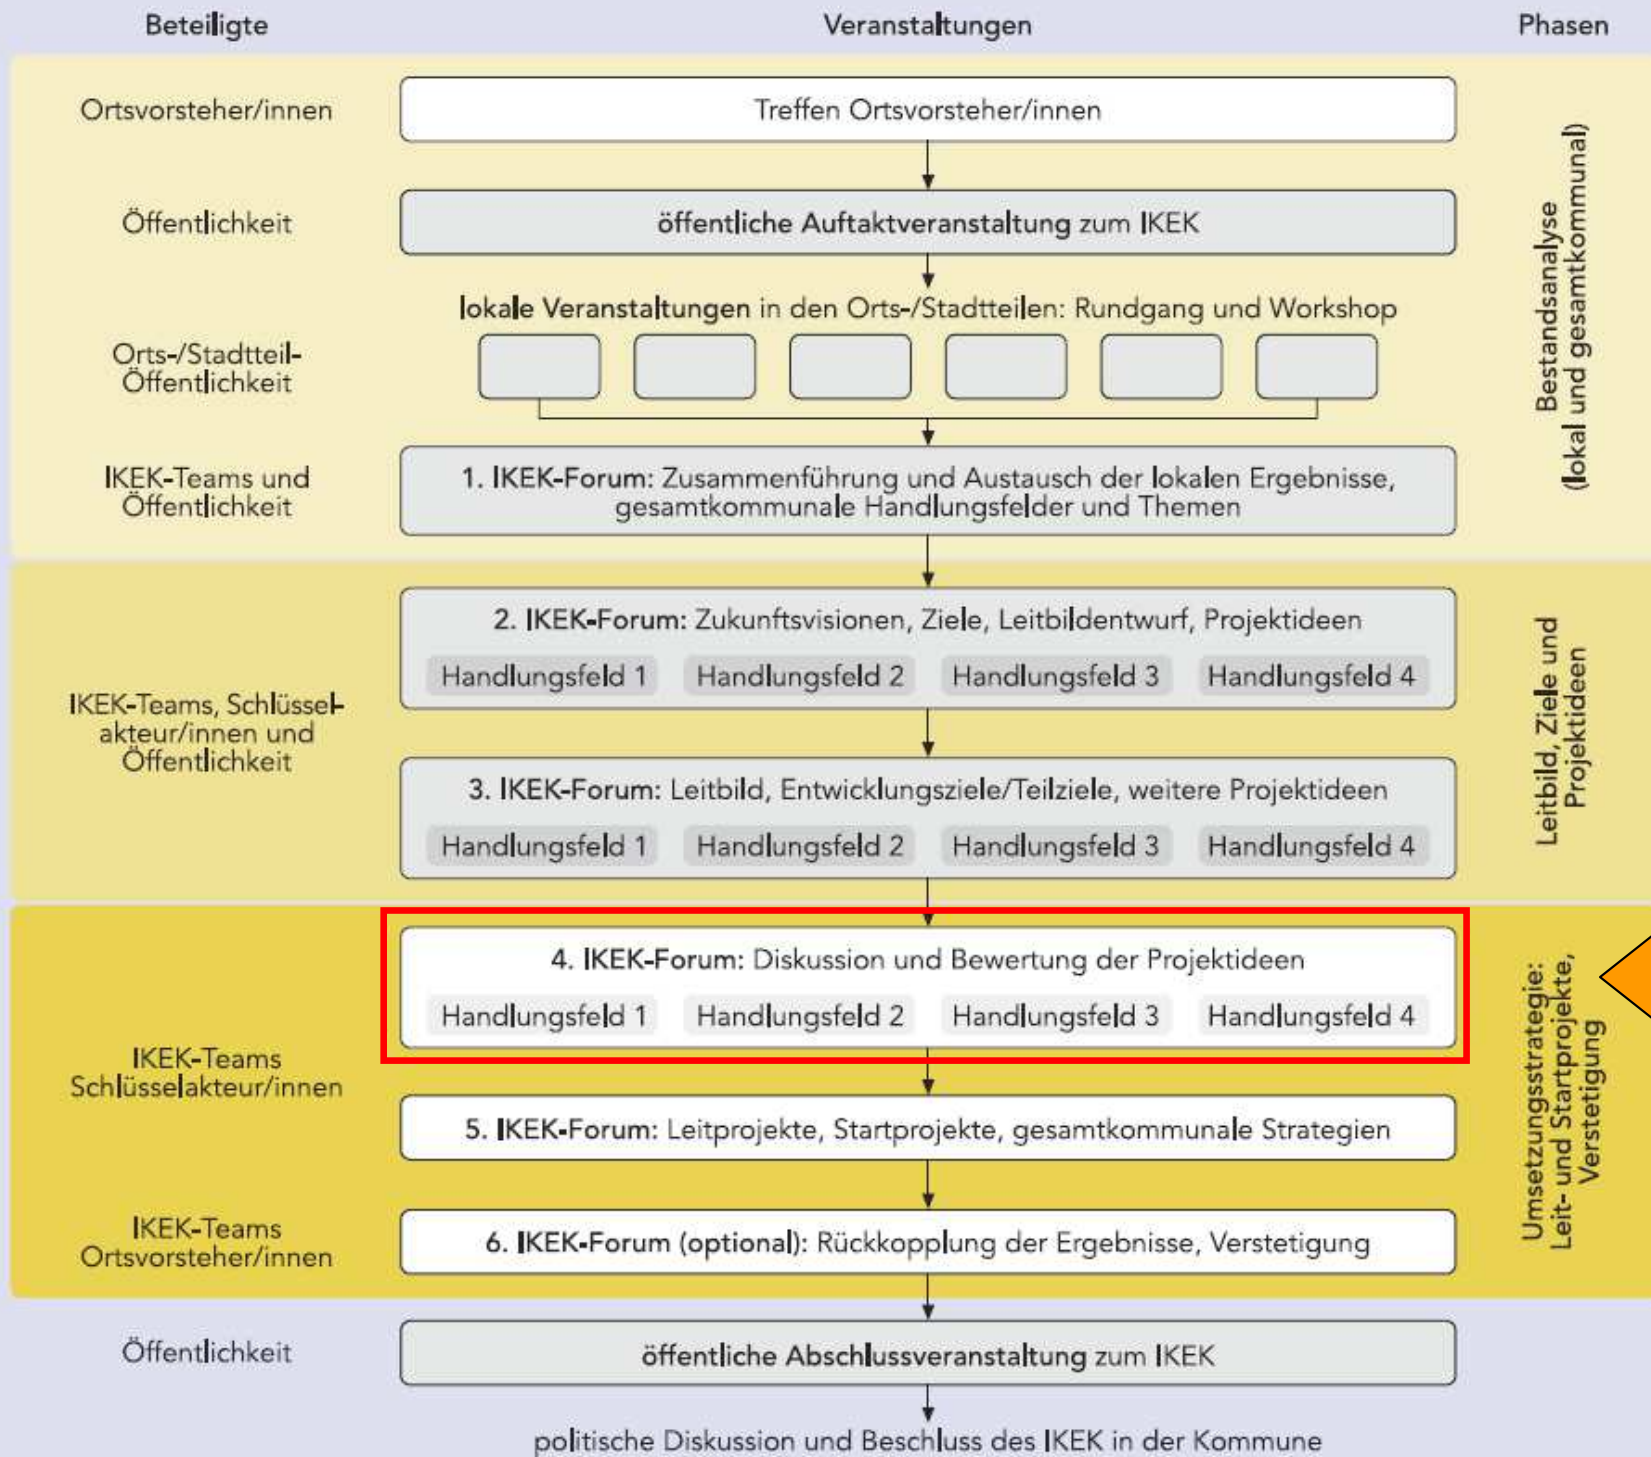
Beteiligte

Veranstaltungen

Phasen

Ortsvorsteher/innen

Treffen Ortsvorsteher/innen

Öffentlichkeit

öffentliche Auftaktveranstaltung zum IKEK

lokale Veranstaltungen in den Orts-/Stadtteilen: Rundgang und Workshop

Orts-/Stadtteil-Öffentlichkeit

IKEK-Teams und Öffentlichkeit

1. IKEK-Forum: Zusammenführung und Austausch der lokalen Ergebnisse, gesamtkommunale Handlungsfelder und Themen

Bestandsanalyse (lokal und gesamtkommunal)

2. IKEK-Forum: Zukunftsvisionen, Ziele, Leitbildentwurf, Projektideen

Handlungsfeld 1 Handlungsfeld 2 Handlungsfeld 3 Handlungsfeld 4

IKEK-Teams, Schlüsselakteur/innen und Öffentlichkeit

3. IKEK-Forum: Leitbild, Entwicklungsziele/Teilziele, weitere Projektideen

Handlungsfeld 1 Handlungsfeld 2 Handlungsfeld 3 Handlungsfeld 4

Leitbild, Ziele und Projektideen

4. IKEK-Forum: Diskussion und Bewertung der Projektideen

Handlungsfeld 1 Handlungsfeld 2 Handlungsfeld 3 Handlungsfeld 4

IKEK-Teams Schlüsselakteur/innen

5. IKEK-Forum: Leitprojekte, Startprojekte, gesamtkommunale Strategien

IKEK-Teams Ortsvorsteher/innen

6. IKEK-Forum (optional): Rückkopplung der Ergebnisse, Verstetigung

Umsetzungsstrategie: Leit- und Startprojekte, Verstetigung

Öffentlichkeit

öffentliche Abschlussveranstaltung zum IKEK

politische Diskussion und Beschluss des IKEK in der Kommune